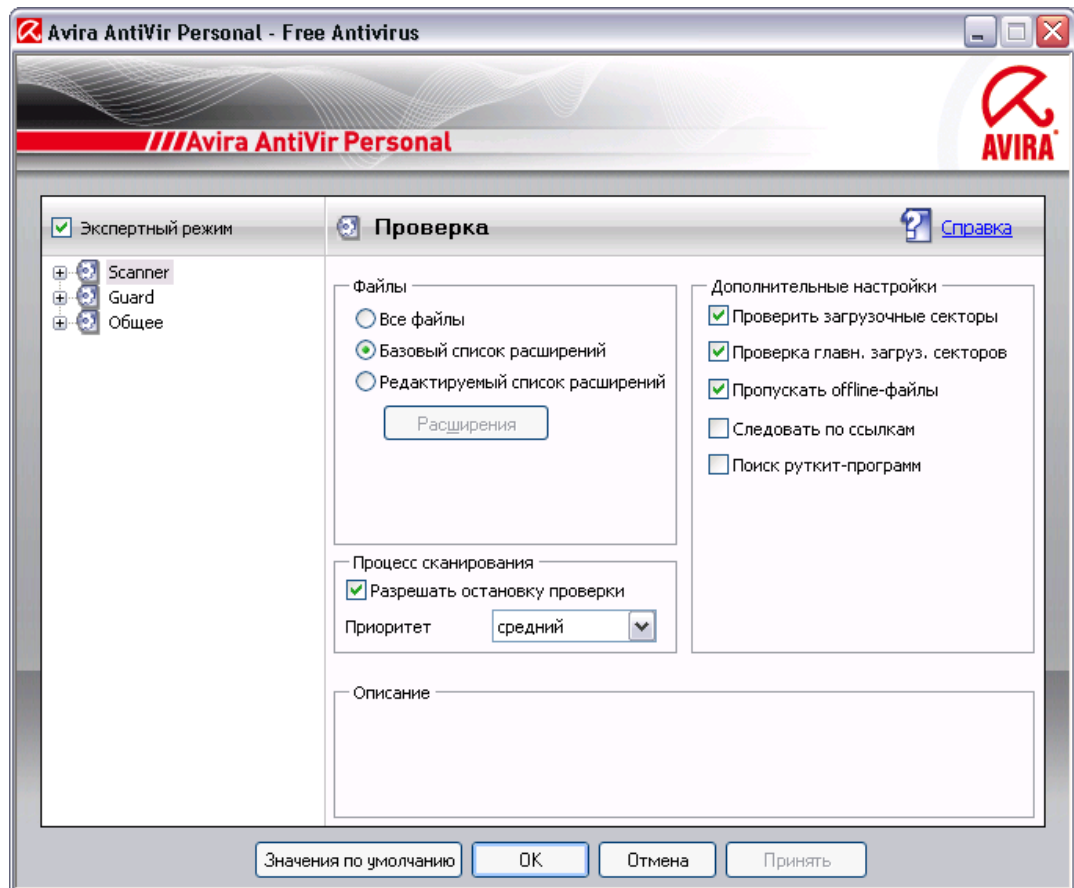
Avira AntiVir Personal - Free Antivirus

Avira AntiVir Personal

AVIRA

Экспертный режим

Scanner
Guard
Общее

Проверка

Справка

Файлы
Все файлы
Базовый список расширений
Редактируемый список расширений
Расширения

Дополнительные настройки
Проверить загрузочные секторы
Проверка главн. загруз. секторов
Пропускать offline-файлы
Следовать по ссылкам
Поиск руткит-программ

Процесс сканирования
Разрешать остановку проверки
Приоритет средний

Описание

Значения по умолчанию
OK
Отмена
Принять